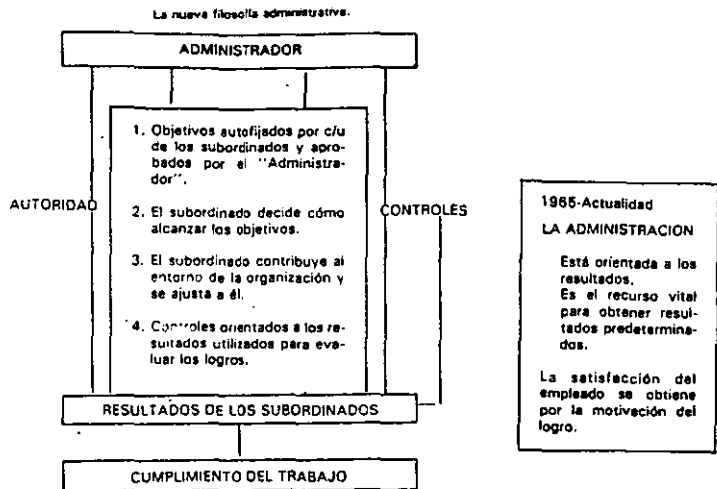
La nueva filosofía administrativa.

ADMINISTRADOR

AUTORIDAD

1. Objetivos autofijados por c/u de los subordinados y aprobados por el "Administrador".

2. El subordinado decide cómo alcanzar los objetivos.

3. El subordinado contribuye al entorno de la organización y se ajusta a él.

4. Controles orientados a los resultados utilizados para evaluar los logros.

CONTROLES

RESULTADOS DE LOS SUBORDINADOS

CUMPLIMIENTO DEL TRABAJO

1965-Actualidad

LA ADMINISTRACION

Está orientada a los resultados.
Es el recurso vital para obtener resultados predeterminados.

La satisfacción del empleado se obtiene por la motivación del logro.